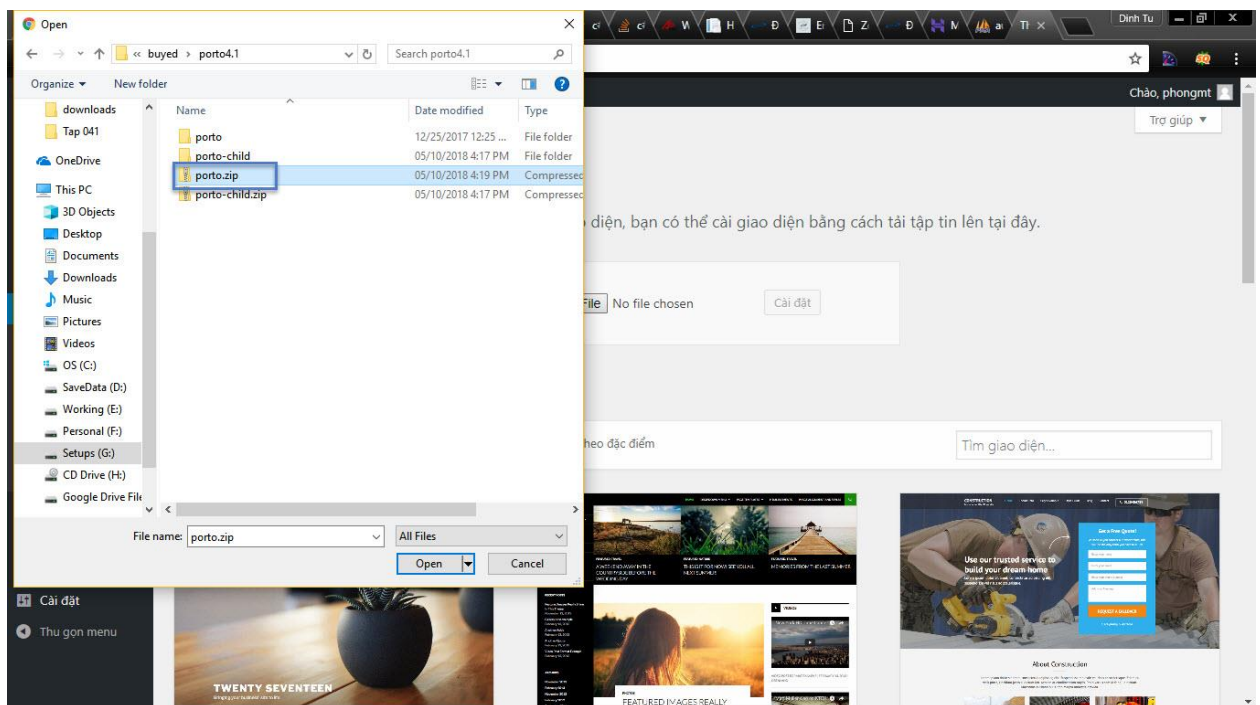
Open

« buyed › porto4.1

Search porto4.1

Organize ▾ New folder

downloads
Tap 041
OneDrive
This PC
3D Objects
Desktop
Documents
Downloads
Music
Pictures
Videos
OS (C:)
SaveData (D:)
Working (E:)
Personal (F:)
Setups (G:)
CD Drive (H:)
Google Drive File

| Name | Date modified | Type |
|---|---|---|
| porto | 12/25/2017 12:25 ... | File folder |
| porto-child | 05/10/2018 4:17 PM | File folder |
| porto.zip | 05/10/2018 4:19 PM | Compressed |
| porto-child.zip | 05/10/2018 4:17 PM | Compressed |

File name: porto.zip
All Files
Open
Cancel

Dinh Tu

Chào, phongmt

Trợ giúp ▾

diện, bạn có thể cài giao diện bằng cách tải tập tin lên tại đây.

File No file chosen

Cài đặt

heo đặc điểm

Tìm giao diện...

Cài đặt

Thu gọn menu

TWENTY SEVENTEEN

FEATURED IMAGES REALLY

Use our trusted service to build your dream home

About Construction